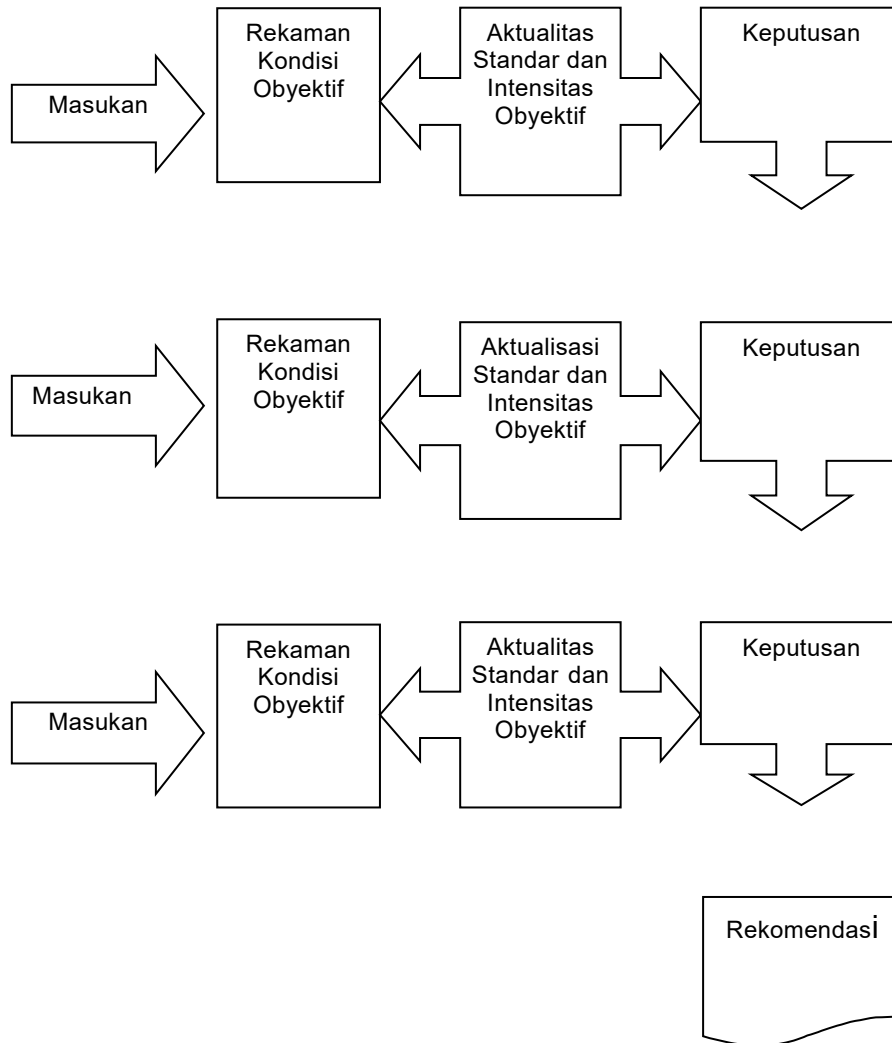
Masukan

Rekaman Kondisi Obyektif

Aktualitas Standar dan Intensitas Obyektif

Keputusan

Masukan

Rekaman Kondisi Obyektif

Aktualisasi Standar dan Intensitas Obyektif

Keputusan

Masukan

Rekaman Kondisi Obyektif

Aktualitas Standar dan Intensitas Obyektif

Keputusan

Rekomendasi